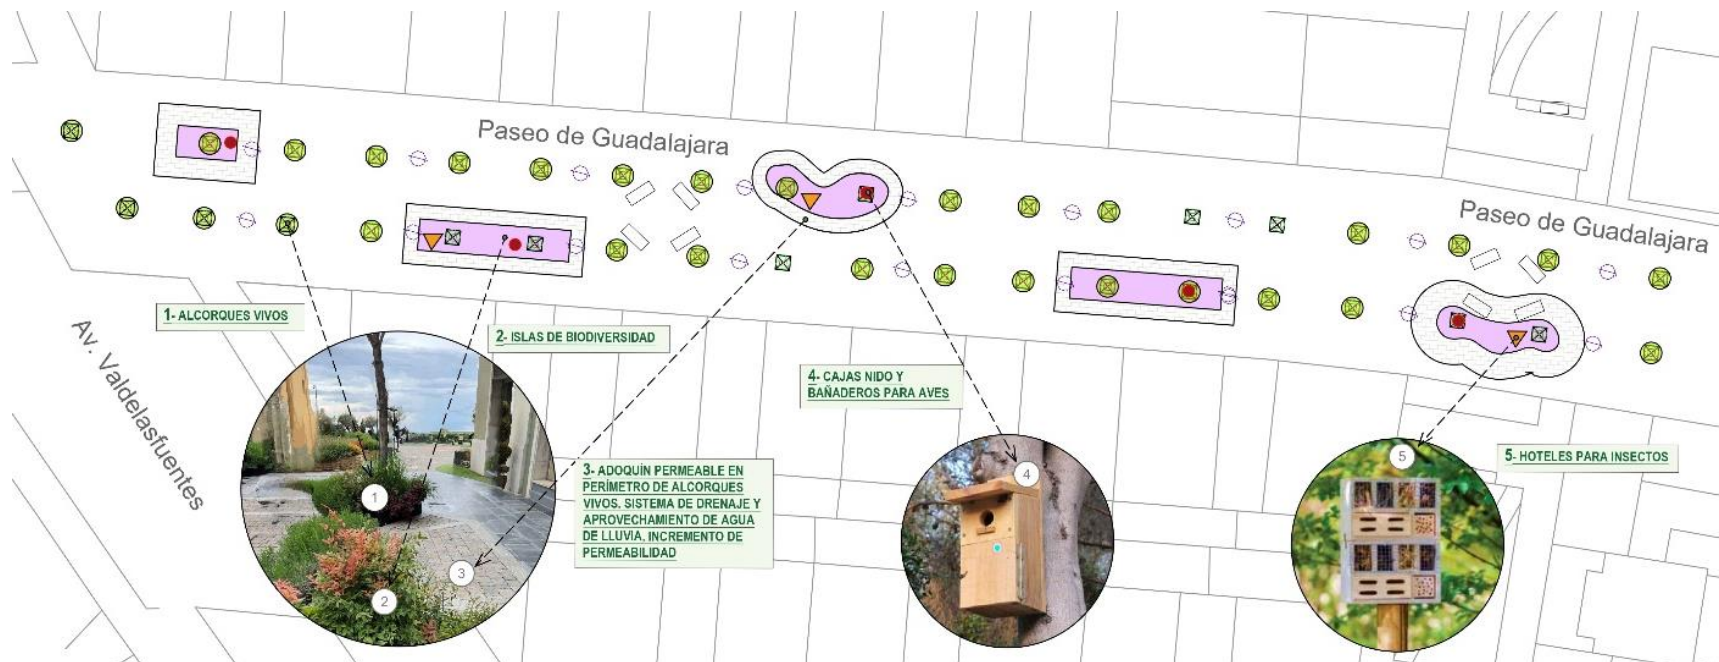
Paseo de Guadalajara

Paseo de Guadalajara

Av. Valdelasfuentes

1- ALCORQUES VIVOS

2- ISLAS DE BIODIVERSIDAD

3- ADOQUÍN PERMEABLE EN PERÍMETRO DE ALCORQUES VIVOS. SISTEMA DE DRENAJE Y APROVECHAMIENTO DE AGUA DE LLUVIA. INCREMENTO DE PERMEABILIDAD

4- CAJAS NIDO Y BAÑADEROS PARA AVES

5- HOTELES PARA INSECTOS

1

2

3

4

5